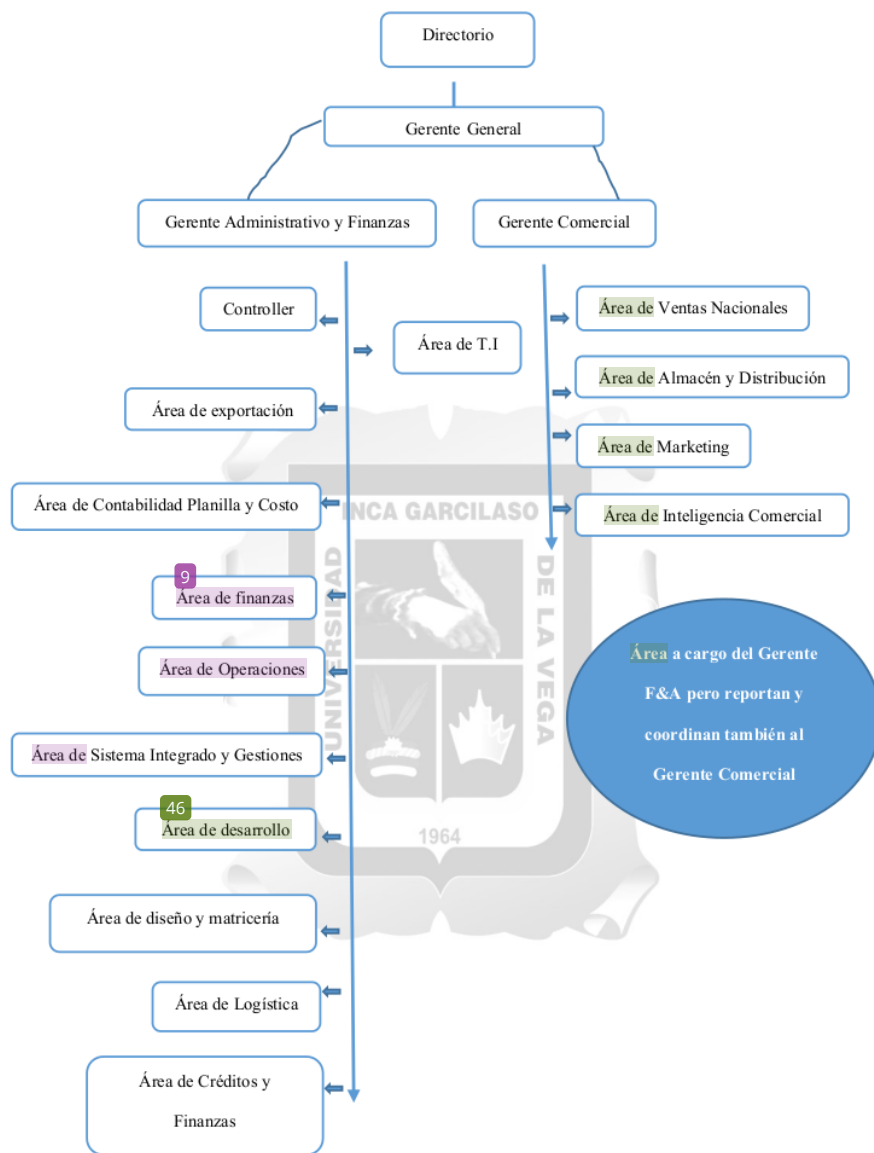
Directorio

Gerente General

Gerente Administrativo y Finanzas

Gerente Comercial

Controller

Área de T.I

Área de exportación

Área de Contabilidad Planilla y Costo

9
Área de finanzas

Área de Operaciones

Área de Sistema Integrado y Gestiones

46
Área de desarrollo

Área de diseño y matricería

Área de Logística

Área de Créditos y Finanzas

Área de Ventas Nacionales

Área de Almacén y Distribución

Área de Marketing

Área de Inteligencia Comercial

Área a cargo del Gerente F&A pero reportan y coordinan también al Gerente Comercial

INCA GARCILASO
UNIVERSIDAD
DE LA VEGA
1964